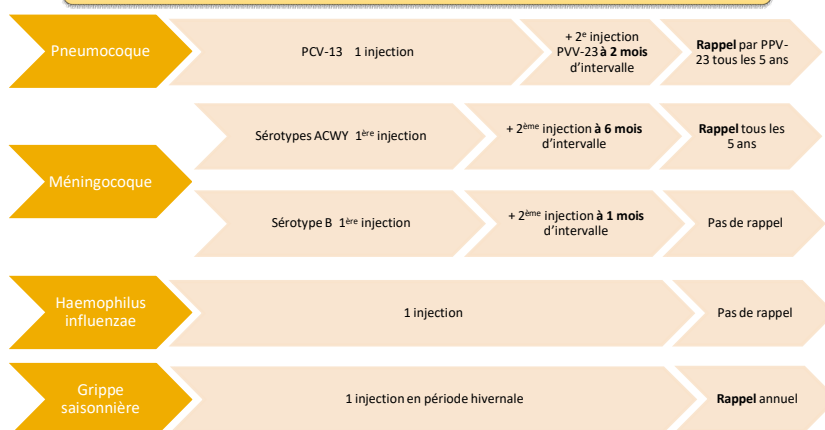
Pneumocoque

PCV-13 1 injection

+ 2$^{e}$ injection PVV-23 **à 2 mois** d'intervalle

**Rappel** par PPV-23 tous les 5 ans

Méningocoque

Sérotypes ACWY 1$^{ère}$ injection

+ 2$^{ème}$ injection **à 6 mois** d'intervalle

**Rappel** tous les 5 ans

Sérotype B 1$^{ère}$ injection

+ 2$^{ème}$ injection **à 1 mois** d'intervalle

Pas de rappel

Haemophilus influenzae

1 injection

Pas de rappel

Grippe saisonnière

1 injection en période hivernale

**Rappel** annuel